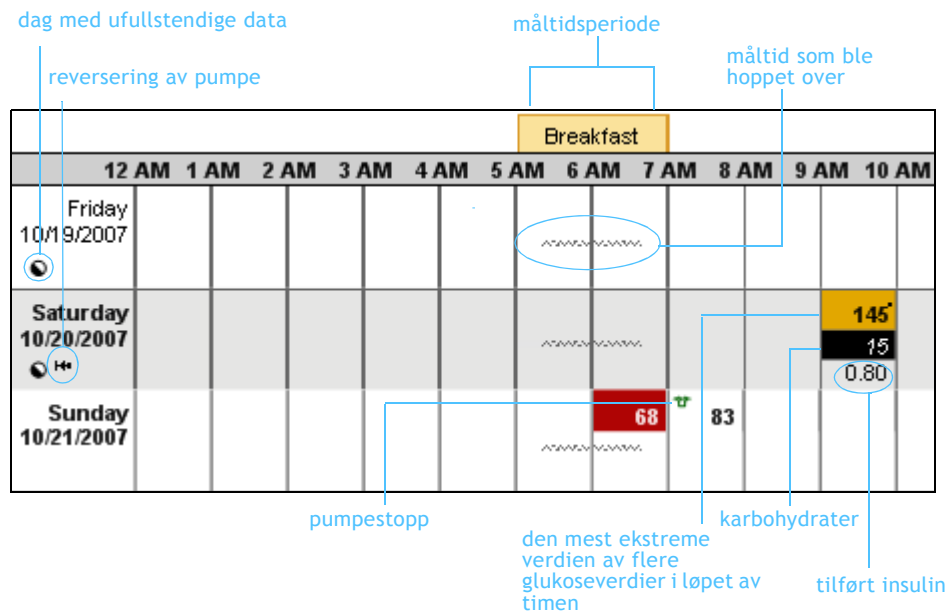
dag med ufullstendige data

reversering av pumpe

måltidsperiode

måltid som ble hoppet over

Breakfast

| | 12 AM | 1 AM | 2 AM | 3 AM | 4 AM | 5 AM | 6 AM | 7 AM | 8 AM | 9 AM | 10 AM |
|---|---|---|---|---|---|---|---|---|---|---|---|
| Friday 10/19/2007 | | | | | | | | | | | |
| Saturday 10/20/2007 | | | | | | | | | | 145 15 0.80 | |
| Sunday 10/21/2007 | | | | | | | 68 | 83 | | | |

pumpestopp

den mest ekstreme verdien av flere glukoseverdier i løpet av timen

karbohydrater

tilført insulin